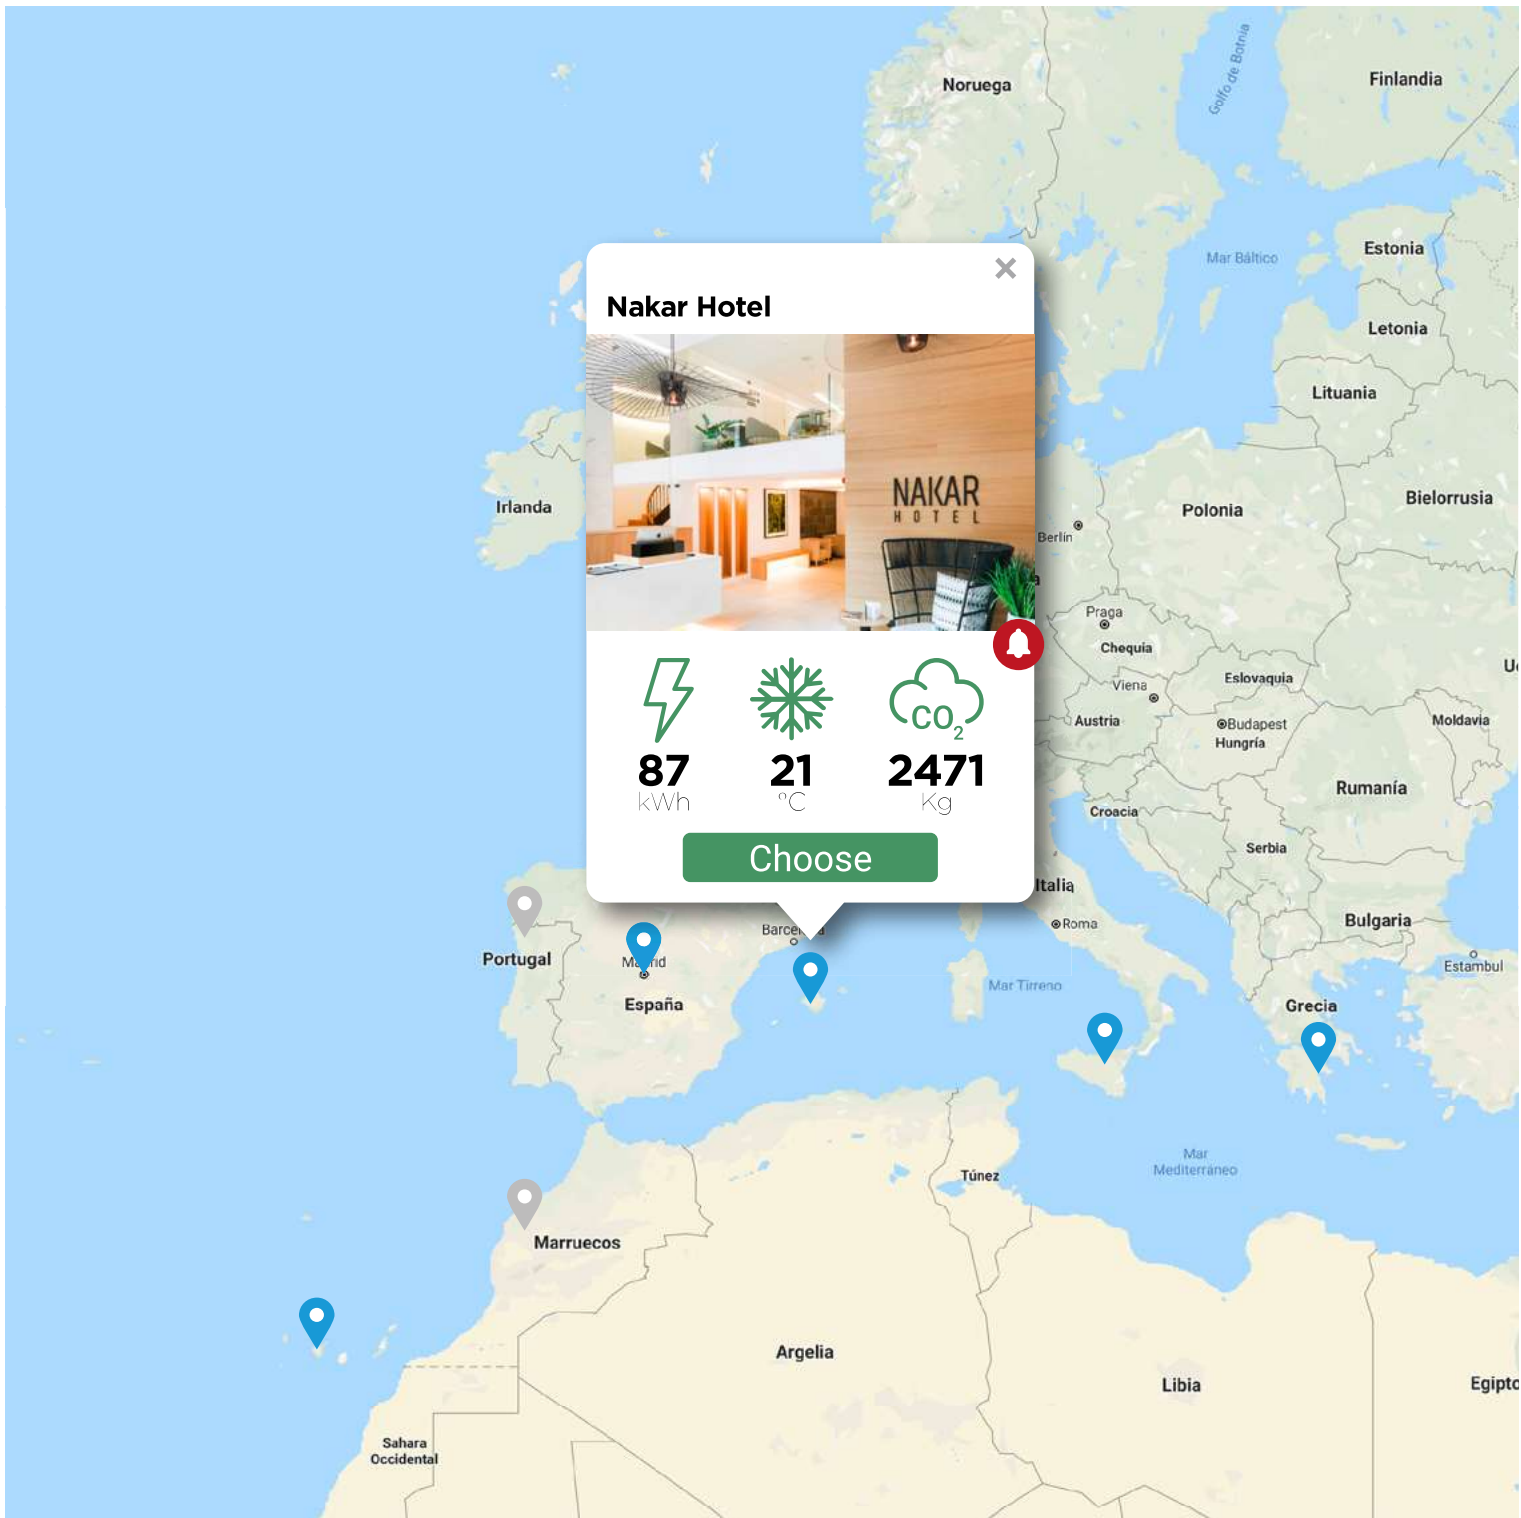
Noruega

Golfo de Botnia

Finlandia

Mar Báltico

Estonia

Letonia

Lituania

Irlanda

Polonia

Bielorrusia

Berlín

Praga

Chequia

Eslovaquia

Viena

Austria

Budapest

Hungría

Moldavia

Rumanía

Croacia

Serbia

Italia

Roma

Bulgaria

Estambul

Grecia

Mar Tirreno

Portugal

Madrid

España

Barcelona

Mar Mediterráneo

Túnez

Marruecos

Argelia

Libia

Egipto

Sahara Occidental

Nakar Hotel

×

NAKAR HOTEL

$CO_2$

87
kWh

21
°C

2471
Kg

Choose